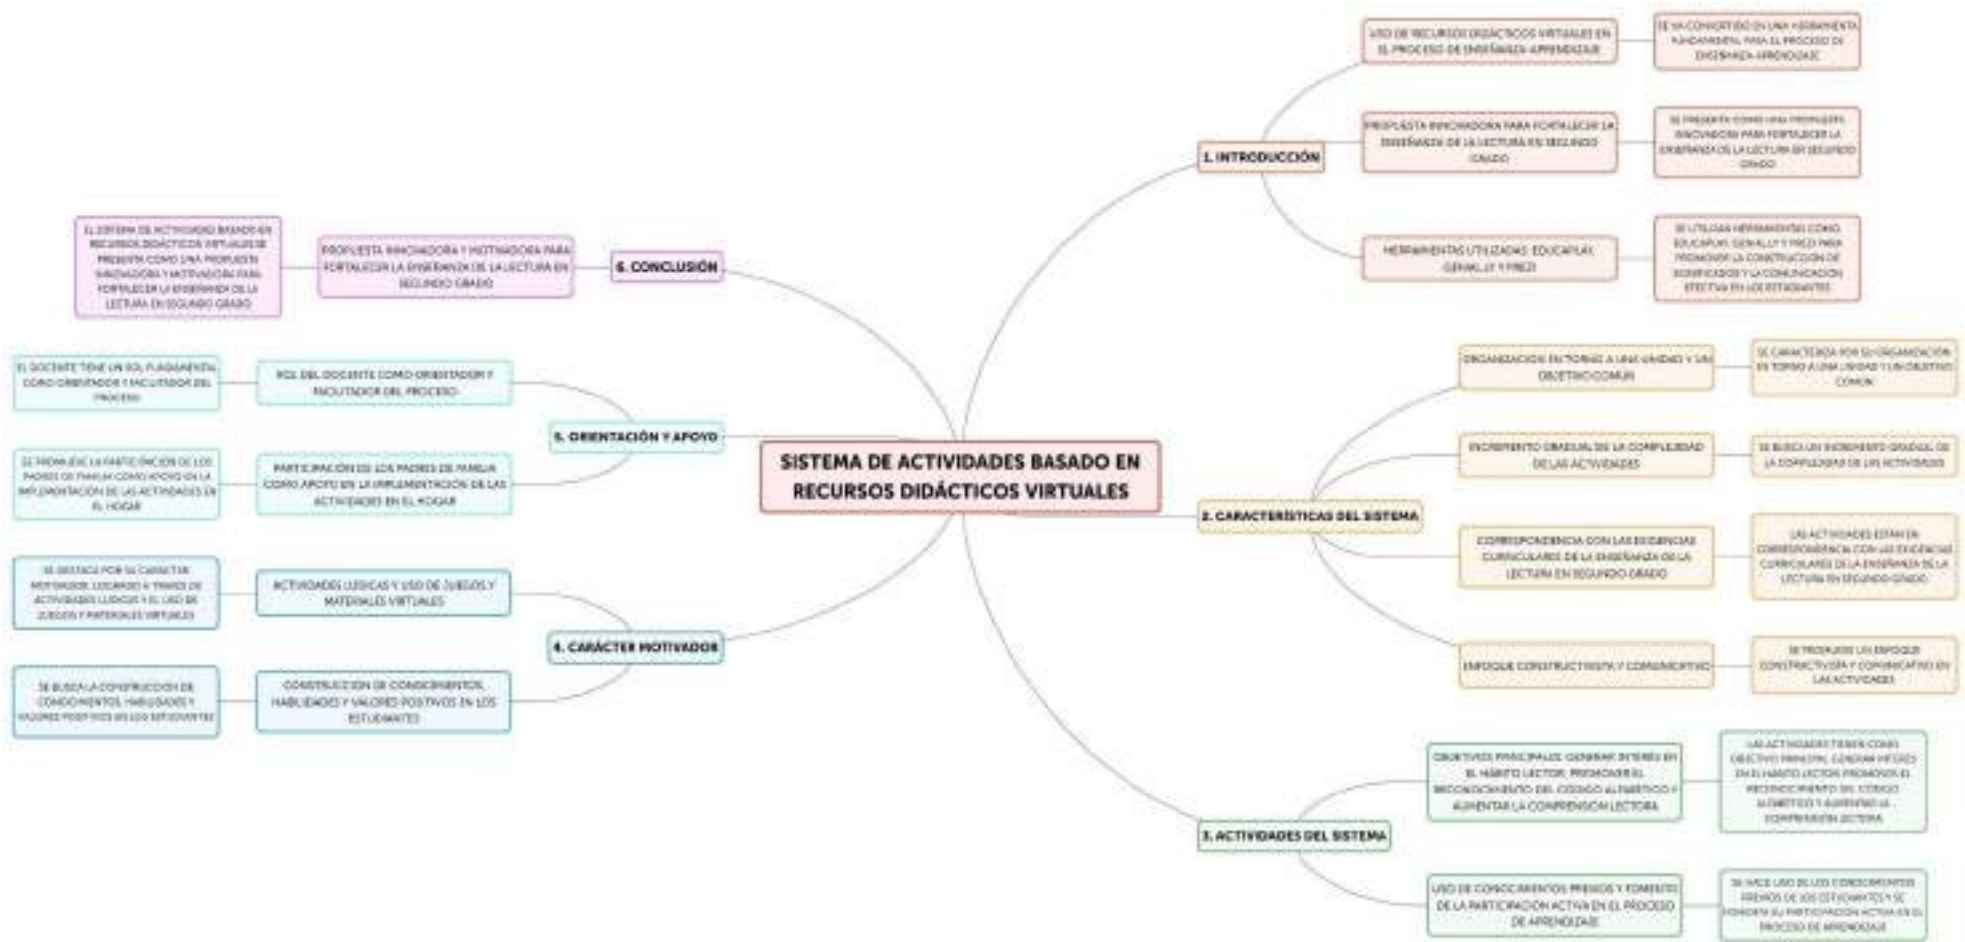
SISTEMA DE ACTIVIDADES BASADO EN RECURSOS DIDÁCTICOS VIRTUALES

1. INTRODUCCIÓN

USO DE RECURSOS DIDÁCTICOS VIRTUALES EN EL PROCESO DE ENSEÑANZA-APRENDIZAJE

SE HA CONVERTIDO EN UNA HERRAMIENTA FUNDAMENTAL PARA EL PROCESO DE ENSEÑANZA-APRENDIZAJE

PROPUESTA INNOVADORA PARA FORTALECER LA ENSEÑANZA DE LA LECTURA EN SEGUNDO GRADO

SE PRESENTA COMO UNA PROPUESTA INNOVADORA PARA FORTALECER LA ENSEÑANZA DE LA LECTURA EN SEGUNDO GRADO

HERRAMIENTAS UTILIZADAS: EDUCAPLAY, GENIALLY Y PREZI

SE UTILIZAN HERRAMIENTAS COMO EDUCAPLAY, GENIALLY Y PREZI PARA PROMOVER LA CONSTRUCCIÓN DE SIGNIFICADOS Y LA COMUNICACIÓN EFECTIVA EN LOS ESTUDIANTES

2. CARACTERÍSTICAS DEL SISTEMA

ORGANIZACIÓN EN TORNO A UNA UNIDAD Y UN OBJETIVO COMÚN

SE CARACTERIZA POR SU ORGANIZACIÓN EN TORNO A UNA UNIDAD Y UN OBJETIVO COMÚN

INCREMENTO GRADUAL DE LA COMPLEJIDAD DE LAS ACTIVIDADES

SE BUSCA UN INCREMENTO GRADUAL DE LA COMPLEJIDAD DE LAS ACTIVIDADES

CORRESPONDENCIA CON LAS EXIGENCIAS CURRICULARES DE LA ENSEÑANZA DE LA LECTURA EN SEGUNDO GRADO

LAS ACTIVIDADES ESTÁN EN CORRESPONDENCIA CON LAS EXIGENCIAS CURRICULARES DE LA ENSEÑANZA DE LA LECTURA EN SEGUNDO GRADO

ENFOQUE CONSTRUCTIVISTA Y COMUNICATIVO

SE PROMUEVE UN ENFOQUE CONSTRUCTIVISTA Y COMUNICATIVO EN LAS ACTIVIDADES

3. ACTIVIDADES DEL SISTEMA

OBJETIVOS PRINCIPALES: GENERAR INTERÉS EN EL HÁBITO LECTOR, PROMOVER EL RECONOCIMIENTO DEL CÓDIGO ALFABÉTICO Y AUMENTAR LA COMPRENSIÓN LECTORA

LAS ACTIVIDADES TIENEN COMO OBJETIVO PRINCIPAL GENERAR INTERÉS EN EL HÁBITO LECTOR, PROMOVER EL RECONOCIMIENTO DEL CÓDIGO ALFABÉTICO Y AUMENTAR LA COMPRENSIÓN LECTORA

USO DE CONOCIMIENTOS PREVIOS Y FOMENTO DE LA PARTICIPACIÓN ACTIVA EN EL PROCESO DE APRENDIZAJE

SE HACE USO DE LOS CONOCIMIENTOS PREVIOS DE LOS ESTUDIANTES Y SE FOMENTA SU PARTICIPACIÓN ACTIVA EN EL PROCESO DE APRENDIZAJE

4. CARÁCTER MOTIVADOR

ACTIVIDADES LÚDICAS Y USO DE JUEGOS Y MATERIALES VIRTUALES

SE DESTACA POR SU CARÁCTER MOTIVADOR, LOGRADO A TRAVÉS DE ACTIVIDADES LÚDICAS Y EL USO DE JUEGOS Y MATERIALES VIRTUALES

CONSTRUCCIÓN DE CONOCIMIENTOS, HABILIDADES Y VALORES POSITIVOS EN LOS ESTUDIANTES

SE BUSCA LA CONSTRUCCIÓN DE CONOCIMIENTOS, HABILIDADES Y VALORES POSITIVOS EN LOS ESTUDIANTES

5. ORIENTACIÓN Y APOYO

ROL DEL DOCENTE COMO ORIENTADOR Y FACILITADOR DEL PROCESO

EL DOCENTE TIENE UN ROL FUNDAMENTAL COMO ORIENTADOR Y FACILITADOR DEL PROCESO

PARTICIPACIÓN DE LOS PADRES DE FAMILIA COMO APOYO EN LA IMPLEMENTACIÓN DE LAS ACTIVIDADES EN EL HOGAR

SE PROMUEVE LA PARTICIPACIÓN DE LOS PADRES DE FAMILIA COMO APOYO EN LA IMPLEMENTACIÓN DE LAS ACTIVIDADES EN EL HOGAR

6. CONCLUSIÓN

PROPUESTA INNOVADORA Y MOTIVADORA PARA FORTALECER LA ENSEÑANZA DE LA LECTURA EN SEGUNDO GRADO

EL SISTEMA DE ACTIVIDADES BASADO EN RECURSOS DIDÁCTICOS VIRTUALES SE PRESENTA COMO UNA PROPUESTA INNOVADORA Y MOTIVADORA PARA FORTALECER LA ENSEÑANZA DE LA LECTURA EN SEGUNDO GRADO